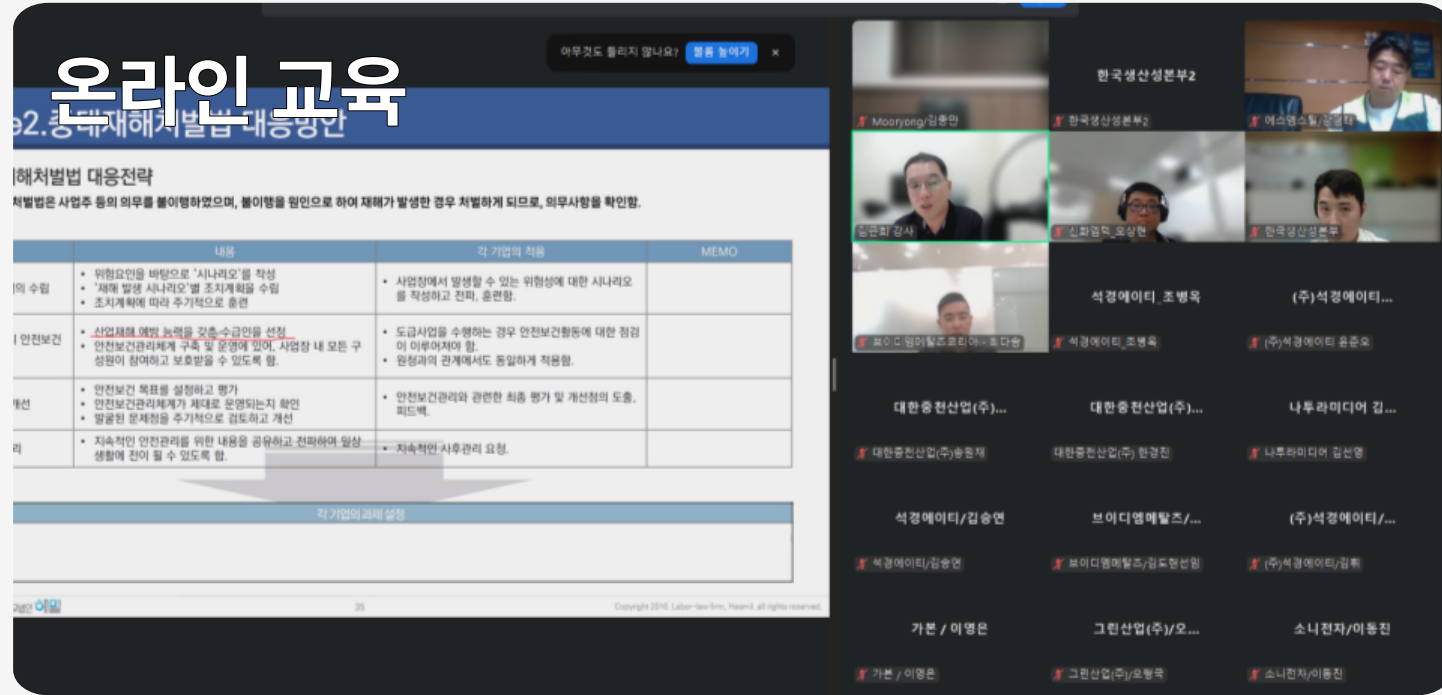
온라인 교육

아무것도 들리지 않나요? 볼륨 높이기 ×

e2.중대재해처벌법 대응방안

해처벌법 대응전략

처벌법은 사업주 등의 의무를 불이행하였으며, 불이행을 원인으로 하여 재해가 발생한 경우 처벌하게 되므로, 의무사항을 확인함.

| | 내용 | 각 기업의 적용 | MEMO |
|---|---|---|---|
| 의 수립 | • 위험요인을 바탕으로 '시나리오'를 작성<br>• '재해 발생 시나리오'별 조치계획을 수립<br>• 조치계획에 따라 주기적으로 훈련 | • 사업장에서 발생할 수 있는 위험성에 대한 시나리오를 작성하고 전파, 훈련함. | |
| 안전보건 | • 산업재해 예방 능력을 갖춘 수급인을 선정<br>• 안전보건관리체계 구축 및 운영에 있어, 사업장 내 모든 구성원이 참여하고 보호받을 수 있도록 함. | • 도급사업을 수행하는 경우 안전보건활동에 대한 점검이 이루어져야 함.<br>• 원청과의 관계에서도 동일하게 적용함. | |
| 개선 | • 안전보건 목표를 설정하고 평가<br>• 안전보건관리체계가 제대로 운영되는지 확인<br>• 발굴된 문제점을 주기적으로 검토하고 개선 | • 안전보건관리와 관련한 최종 평가 및 개선점의 도출, 피드백. | |
| 리 | • 지속적인 안전관리를 위한 내용을 공유하고 전파하여 일상생활에 전이 될 수 있도록 함. | • 지속적인 사후관리 요청. | |

각 기업의 과제 설정

35

Copyright 2016. Labor-law firm, Haemil. all rights reserved.

Mooryong/김종만
한국생산성본부2
한국생산성본부2
에스엠스틸/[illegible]
김근회 강사
신화엠텍 오상현
한국생산성본부
브이디엠메탈즈코리아 - 조다윤
석경에이티_조병옥
석경에이티_조병옥
(주)석경에이티...
(주)석경에이티 윤준오
대한중천산업(주)...
대한중천산업(주)송원재
대한중천산업(주)...
대한중천산업(주) 한경진
나투라미디어 김...
나투라미디어 김선영
석경에이티/김승연
석경에이티/김승연
브이디엠메탈즈/...
브이디엠메탈즈/김도현선임
(주)석경에이티/...
(주)석경에이티/김휘
가본 / 이영은
가본 / 이영은
그린산업(주)/오...
그린산업(주)/오형국
소니전자/이동진
소니전자/이동진